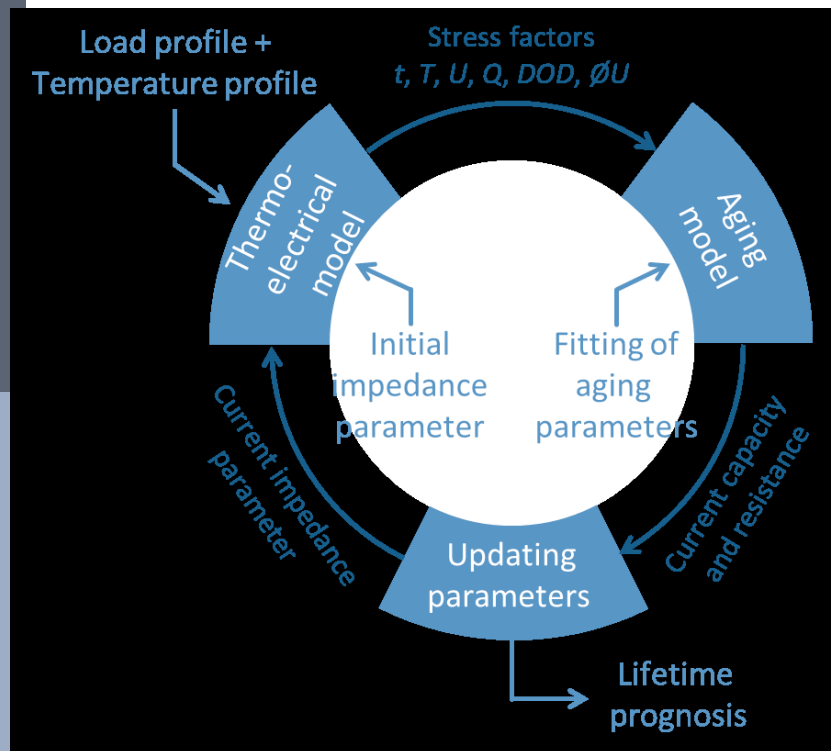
Load profile +
Temperature profile

Stress factors
*t*, *T*, *U*, *Q*, *DOD*, *ØU*

Thermo-electrical model

Aging model

Initial impedance parameter

Fitting of aging parameters

Current impedance parameter

Current capacity and resistance

Updating parameters

Lifetime prognosis